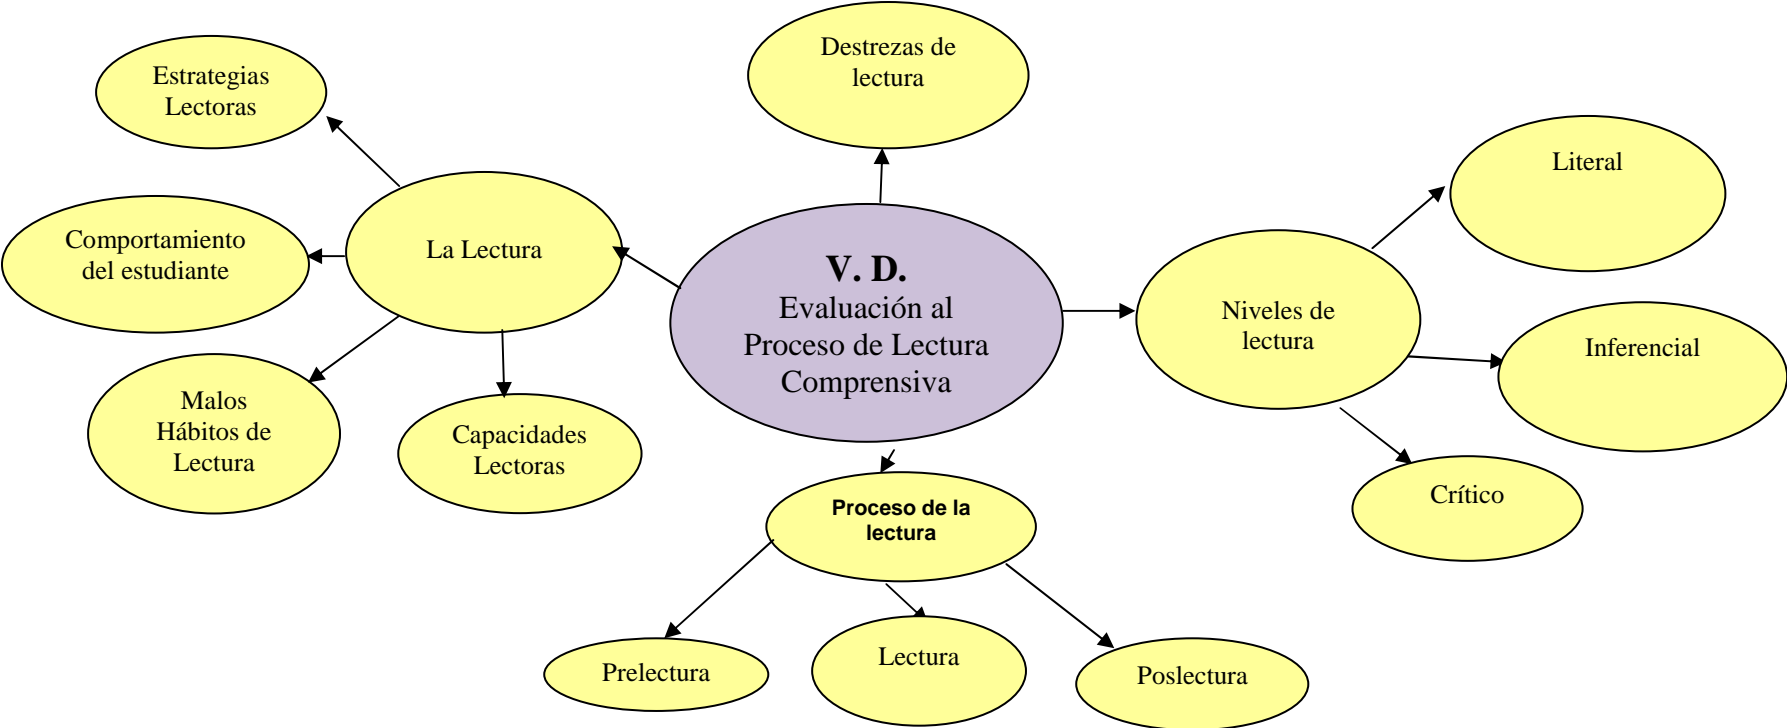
V. D.
Evaluación al Proceso de Lectura Comprensiva

Destrezas de lectura

La Lectura

Estrategias Lectoras

Comportamiento del estudiante

Malos Hábitos de Lectura

Capacidades Lectoras

Niveles de lectura

Literal

Inferencial

Crítico

Proceso de la lectura

Prelectura

Lectura

Poslectura